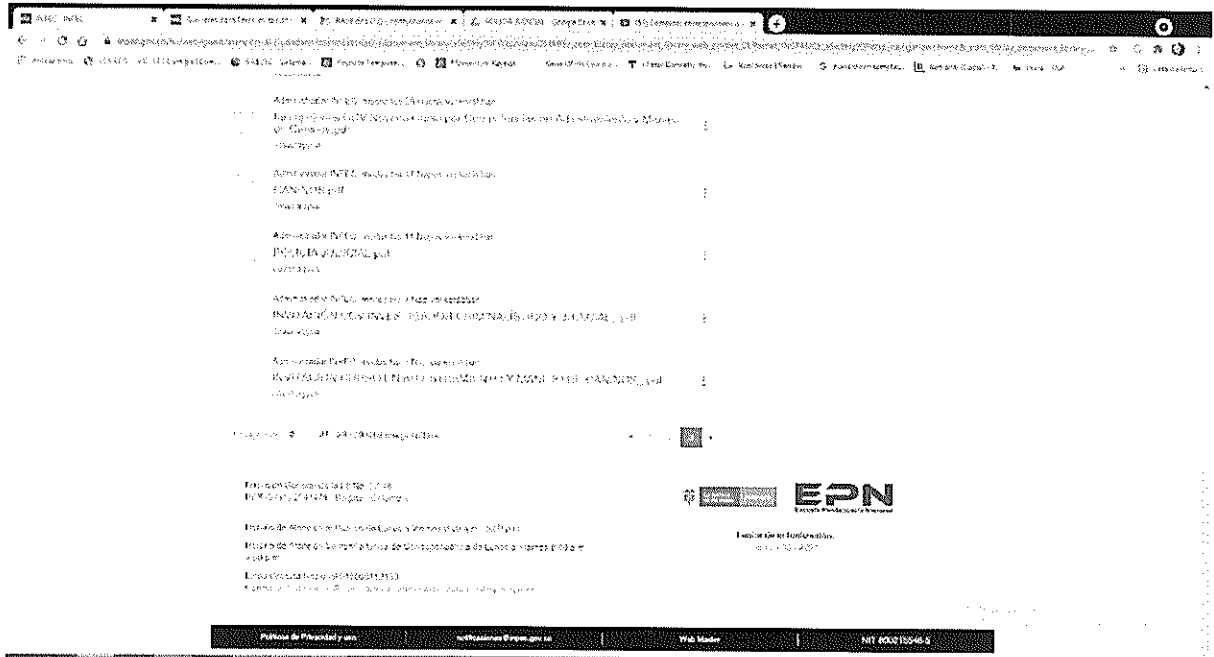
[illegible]

Administrador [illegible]

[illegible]

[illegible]

Administrador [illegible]

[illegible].pdf

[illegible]

Administrador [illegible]

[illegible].pdf

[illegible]

Administrador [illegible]

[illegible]

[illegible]

Administrador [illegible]

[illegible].pdf

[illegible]

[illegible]

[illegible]

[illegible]

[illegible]

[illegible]

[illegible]

EPN

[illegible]

Política de Privacidad y uso | notificaciones@epn.gov.co | Web Master | NIT 800215546-5